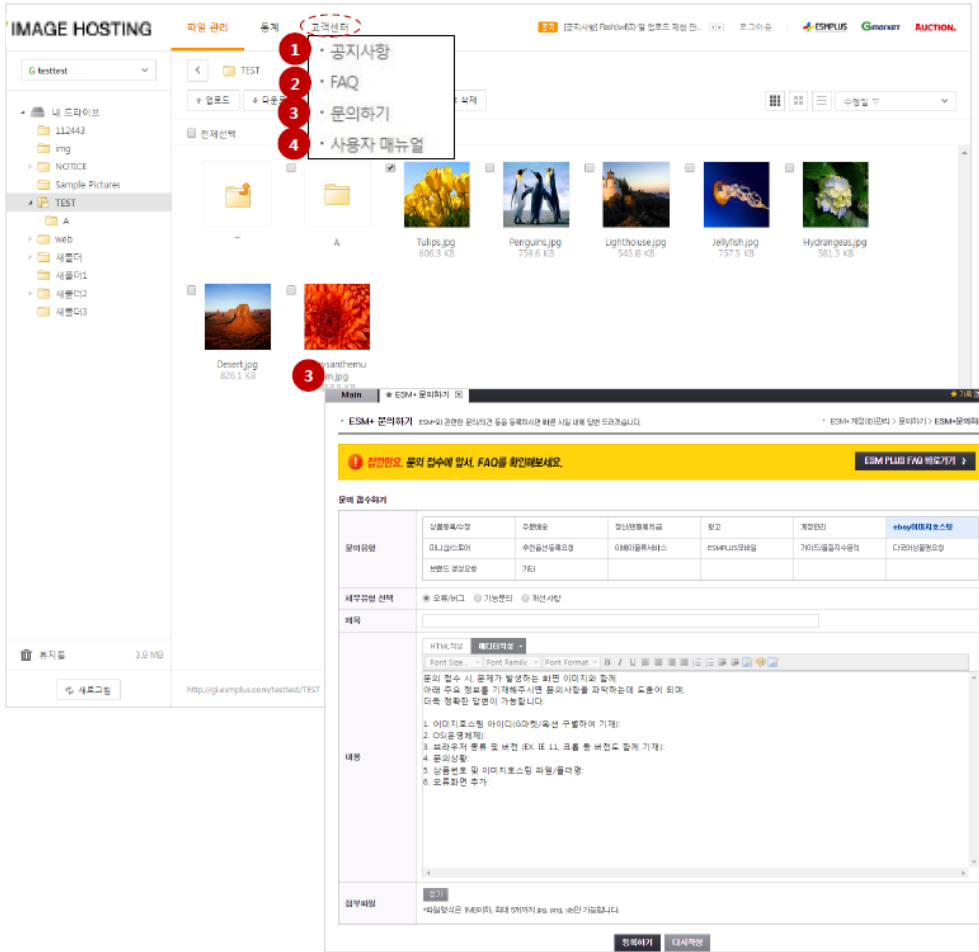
IMAGE HOSTING 파일 관리 통계 고객센터

공지 [공지사항] Flash(swf)파일 업로드 제한 안... 로그아웃 ESMPLUS Gmarket AUCTION.

1 · 공지사항
2 · FAQ
3 · 문의하기
4 · 사용자 매뉴얼

G testtest

내 드라이브
112443
img
NOTICE
Sample Pictures
TEST
A
web
새폴더
새폴더1
새폴더2
새폴더3

휴지통 3.9 MB

새로고침

TEST

업로드 다운로드 삭제

수정일

전체선택

..

A

Tulips.jpg 606.3 KB
Penguins.jpg 759.6 KB
Lighthouse.jpg 548.8 KB
Jellyfish.jpg 757.5 KB
Hydrangeas.jpg 581.3 KB
Desert.jpg 826.1 KB
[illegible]ysanthemum.jpg

3

http://gi.esmplus.com/testtest/TEST

Main ESM+ 문의하기

· ESM+ 문의하기 ESM+와 관련된 문의사항 등을 등록하시면 빠른 시일 내에 답변 드리겠습니다.

ESM+ 계정(ID)관리 > 문의하기 > ESM+문의하기

잠깐만요, 문의 접수에 앞서, FAQ를 확인해보세요. ESM PLUS FAQ 바로가기 >

문의 접수하기

| 문의유형 | 상품등록/수정 | 주문배송 | 정산/판매촉진금 | 광고 | 계정관리 | ebay이미지호스팅 |
|---|---|---|---|---|---|---|
| | 미니샵/스토어 | 수선중선등록요청 | 이베이물류서비스 | ESMPLUS모바일 | 가이드/물류지수문의 | 다관여상품원요청 |
| | 브랜드 생성요청 | 기타 | | | | |

세부유형 선택 ◉ 오류/버그 ○ 기능문의 ○ 개선사항

제목

내용

HTML작성 에디터작성

Font Size... Font Family Font Format

문의 접수 시, 문제가 발생하는 화면 이미지와 함께
아래 주요 정보를 기재해주시면 문의사항을 파악하는데 도움이 되며,
더욱 정확한 답변이 가능합니다.

1. 이미지호스팅 아이디(G마켓/옥션 구별하여 기재):
2. OS(운영체제):
3. 브라우저 종류 및 버전 (EX. IE 11, 크롬 등 버전도 함께 기재):
4. 문의상황:
5. 상품번호 및 이미지호스팅 파일/폴더명:
6. 오류화면 추가:

첨부파일 찾기
*파일형식은 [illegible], 최대 5메가까지 jpg, png, gif만 가능합니다.

접수하기 다시작성